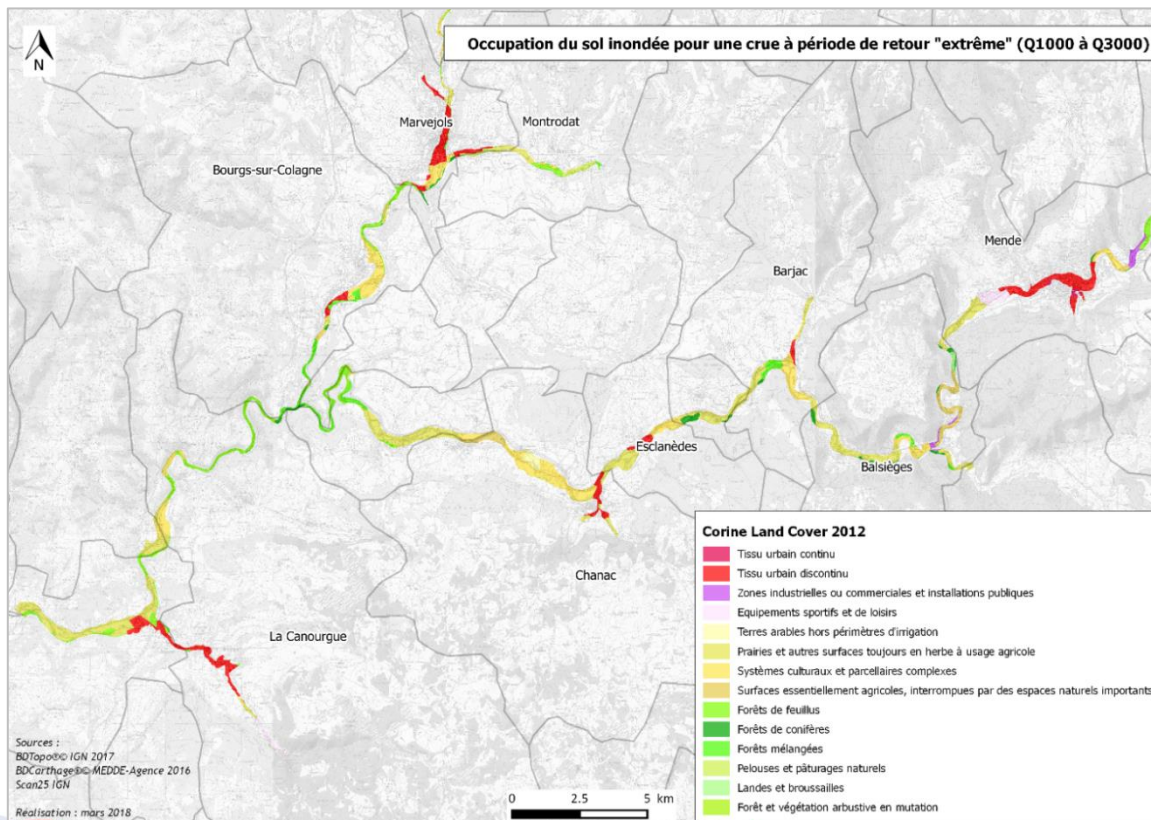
N

Occupation du sol inondée pour une crue à période de retour "extrême" (Q1000 à Q3000)

Marvejols
Montrodat
Bourgs-sur-Colagne
Mende
Barjac
Esclanèdes
Balsièges
Chanac
La Canourgue

Corine Land Cover 2012
Tissu urbain continu
Tissu urbain discontinu
Zones industrielles ou commerciales et installations publiques
Equipements sportifs et de loisirs
Terres arables hors périmètres d'irrigation
Prairies et autres surfaces toujours en herbe à usage agricole
Systèmes culturaux et parcellaires complexes
Surfaces essentiellement agricoles, interrompues par des espaces naturels importants
Forêts de feuillus
Forêts de conifères
Forêts mélangées
Pelouses et pâturages naturels
Landes et broussailles
Forêt et végétation arbustive en mutation

Sources :
BDTopo®© IGN 2017
BDCarthage®© MEDDE-Agence 2016
Scan25 IGN

Réalisation : mars 2018

0 2.5 5 km